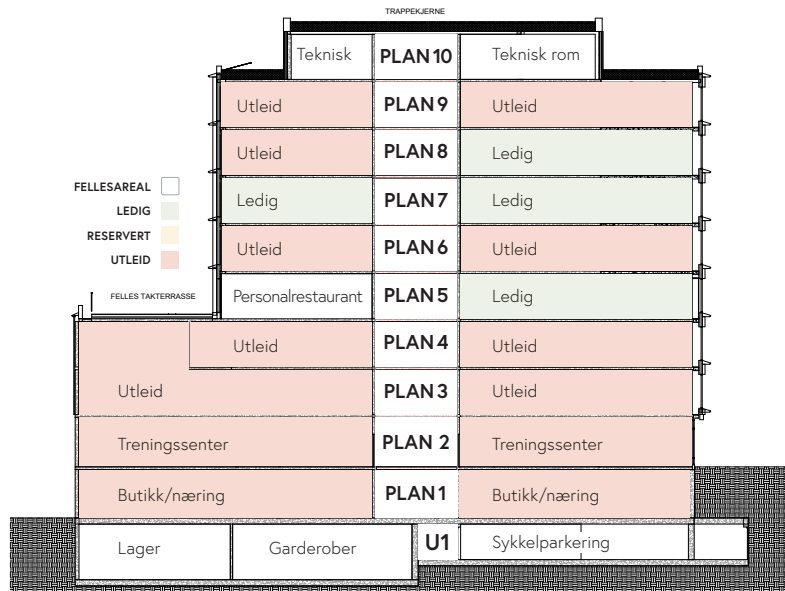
TRAPPEKJERNE

Teknisk PLAN 10 Teknisk rom

Utleid PLAN 9 Utleid

Utleid PLAN 8 Ledig

FELLESAREAL
LEDIG
RESERVERT
UTLEID

Ledig PLAN 7 Ledig

Utleid PLAN 6 Utleid

FELLES TAKTERRASSE

Personalrestaurant PLAN 5 Ledig

Utleid PLAN 4 Utleid

Utleid PLAN 3 Utleid

Treningssenter PLAN 2 Treningssenter

Butikk/næring PLAN 1 Butikk/næring

Lager Garderober U1 Sykkelparkering